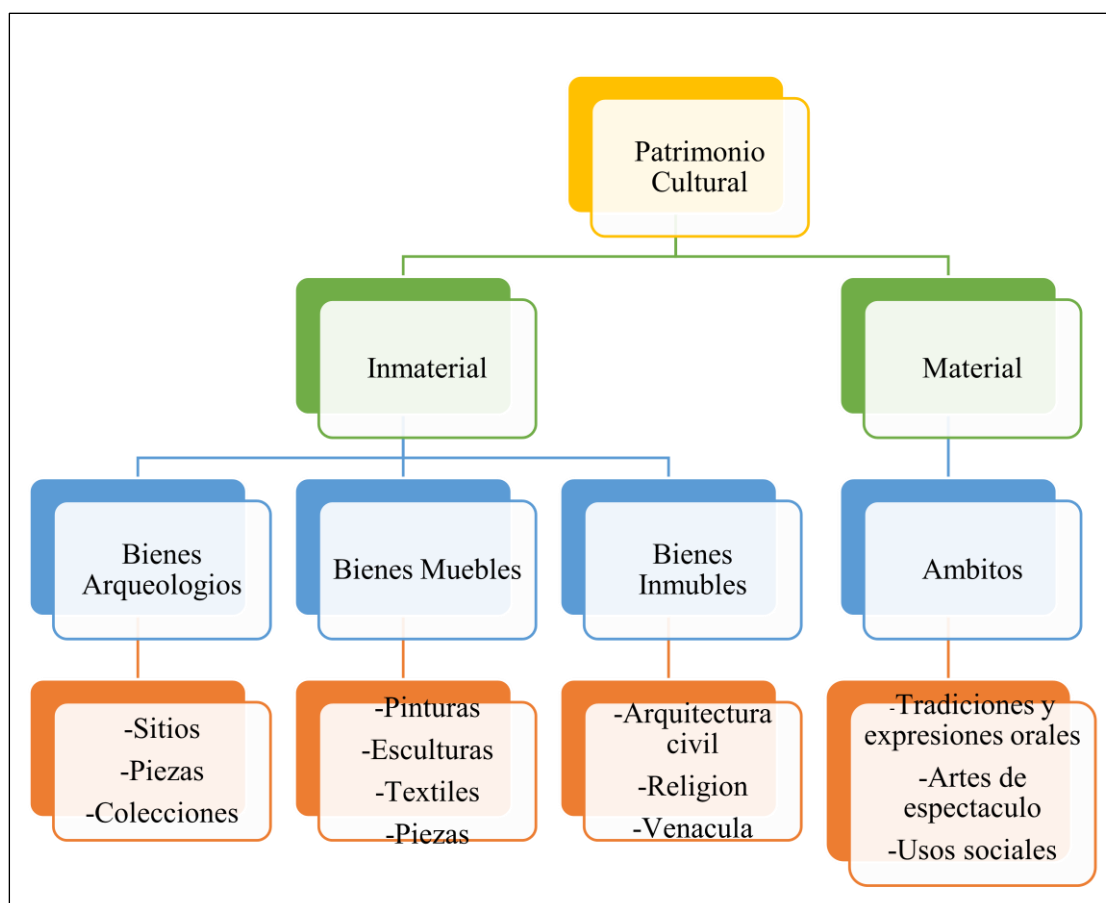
Patrimonio Cultural

Inmaterial

Material

Bienes Arqueologios

Bienes Muebles

Bienes Inmubles

Ambitos

-Sitios
-Piezas
-Colecciones

-Pinturas
-Esculturas
-Textiles
-Piezas

-Arquitectura civil
-Religion
-Venacula

-Tradiciones y expresiones orales
-Artes de espectaculo
-Usos sociales